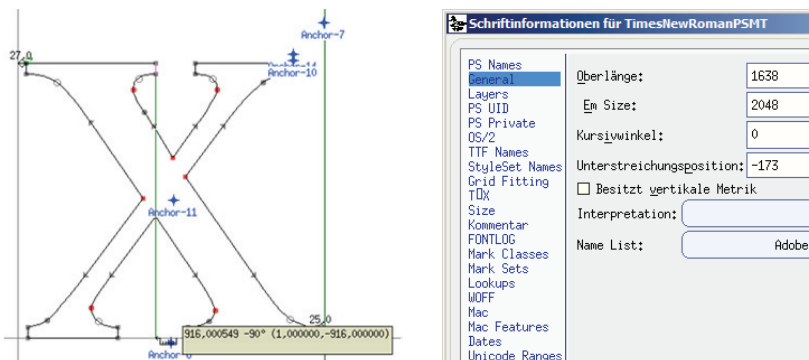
27,0

Anchor-7

Anchor-10

Anchor-11

25,0

916,000549 -90° (1,000000,-916,000000)

Anchor-0

Schriftinformationen für TimesNewRomanPSMT

PS Names
General
Layers
PS UID
PS Private
OS/2
TTF Names
StyleSet Names
Grid Fitting
TEX
Size
Kommentar
FONTLOG
Mark Classes
Mark Sets
Lookups
WOFF
Mac
Mac Features
Dates
Unicode Ranges

Oberlänge: 1638

Em Size: 2048

Kursivwinkel: 0

Unterstreichungsposition: -173

☐ Besitzt vertikale Metrik

Interpretation:

Name List: Adobe